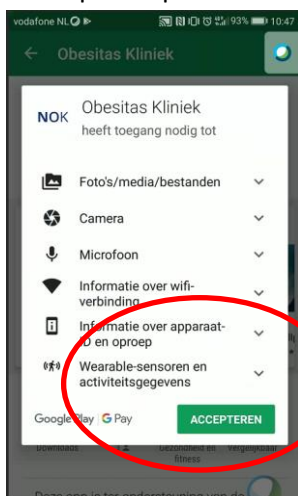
vodafone NL
93% 10:47

Obesitas Kliniek

NOK
Obesitas Kliniek
heeft toegang nodig tot

Foto's/media/bestanden

Camera

Microfoon

Informatie over wifi-verbinding

Informatie over apparaat-ID en oproep

Wearable-sensoren en activiteitsgegevens

Google Play G Pay
ACCEPTEREN

Downloads
Gezondheid en fitness
Vergelijkbaar

Deze app is ter ondersteuning van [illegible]